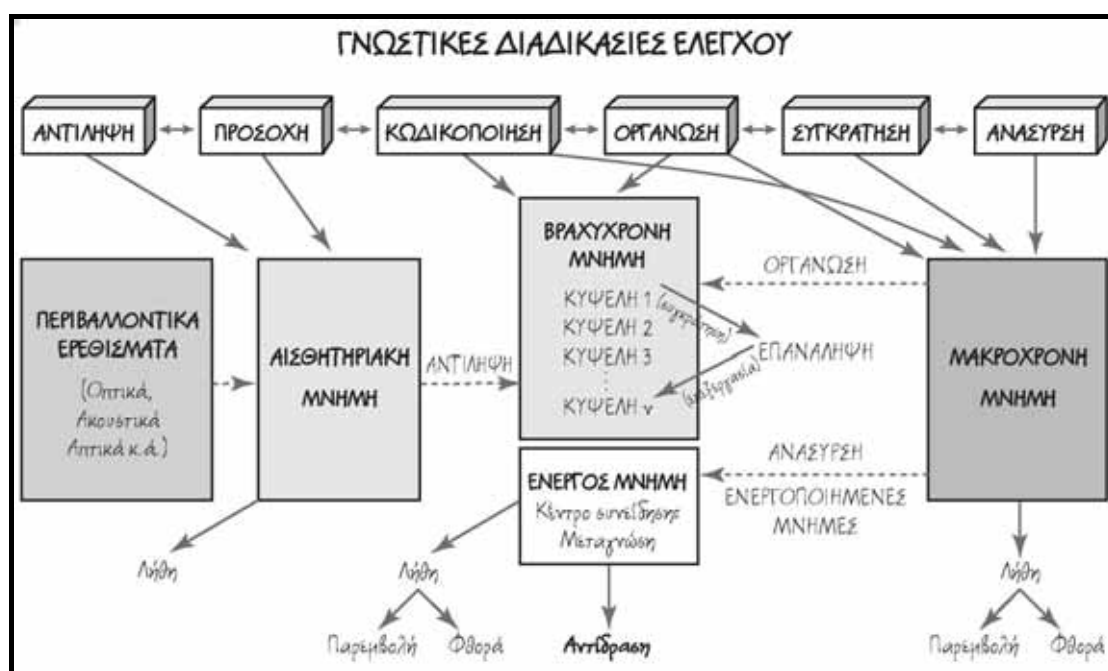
ΓΝΩΣΤΙΚΕΣ ΔΙΑΔΙΚΑΣΙΕΣ ΕΛΕΓΧΟΥ

ΑΝΤΙΛΗΨΗ ↔ ΠΡΟΣΟΧΗ ↔ ΚΩΔΙΚΟΠΟΙΗΣΗ ↔ ΟΡΓΑΝΩΣΗ ↔ ΣΥΓΚΡΑΤΗΣΗ ↔ ΑΝΑΣΥΡΣΗ

ΠΕΡΙΒΑΛΛΟΝΤΙΚΑ ΕΡΕΘΙΣΜΑΤΑ (Οπτικά, Ακουστικά Απτικά κ.ά.)

ΑΙΣΘΗΤΗΡΙΑΚΗ ΜΝΗΜΗ

ΑΝΤΙΛΗΨΗ

ΒΡΑΧΥΧΡΟΝΗ ΜΝΗΜΗ

ΚΥΨΕΛΗ 1
ΚΥΨΕΛΗ 2
ΚΥΨΕΛΗ 3
⋮
ΚΥΨΕΛΗ ν

(καταχώρηση)
ΕΠΑΝΑΛΗΨΗ
(επεξεργασία)

ΟΡΓΑΝΩΣΗ

ΜΑΚΡΟΧΡΟΝΗ ΜΝΗΜΗ

ΕΝΕΡΓΟΣ ΜΝΗΜΗ
Κέντρο συνείδησης
Μεταγνώση

ΑΝΑΣΥΡΣΗ
ΕΝΕΡΓΟΠΟΙΗΜΕΝΕΣ ΜΝΗΜΕΣ

Λήθη

Λήθη
Παρεμβολή Φθορά

Αντίδραση

Λήθη
Παρεμβολή Φθορά